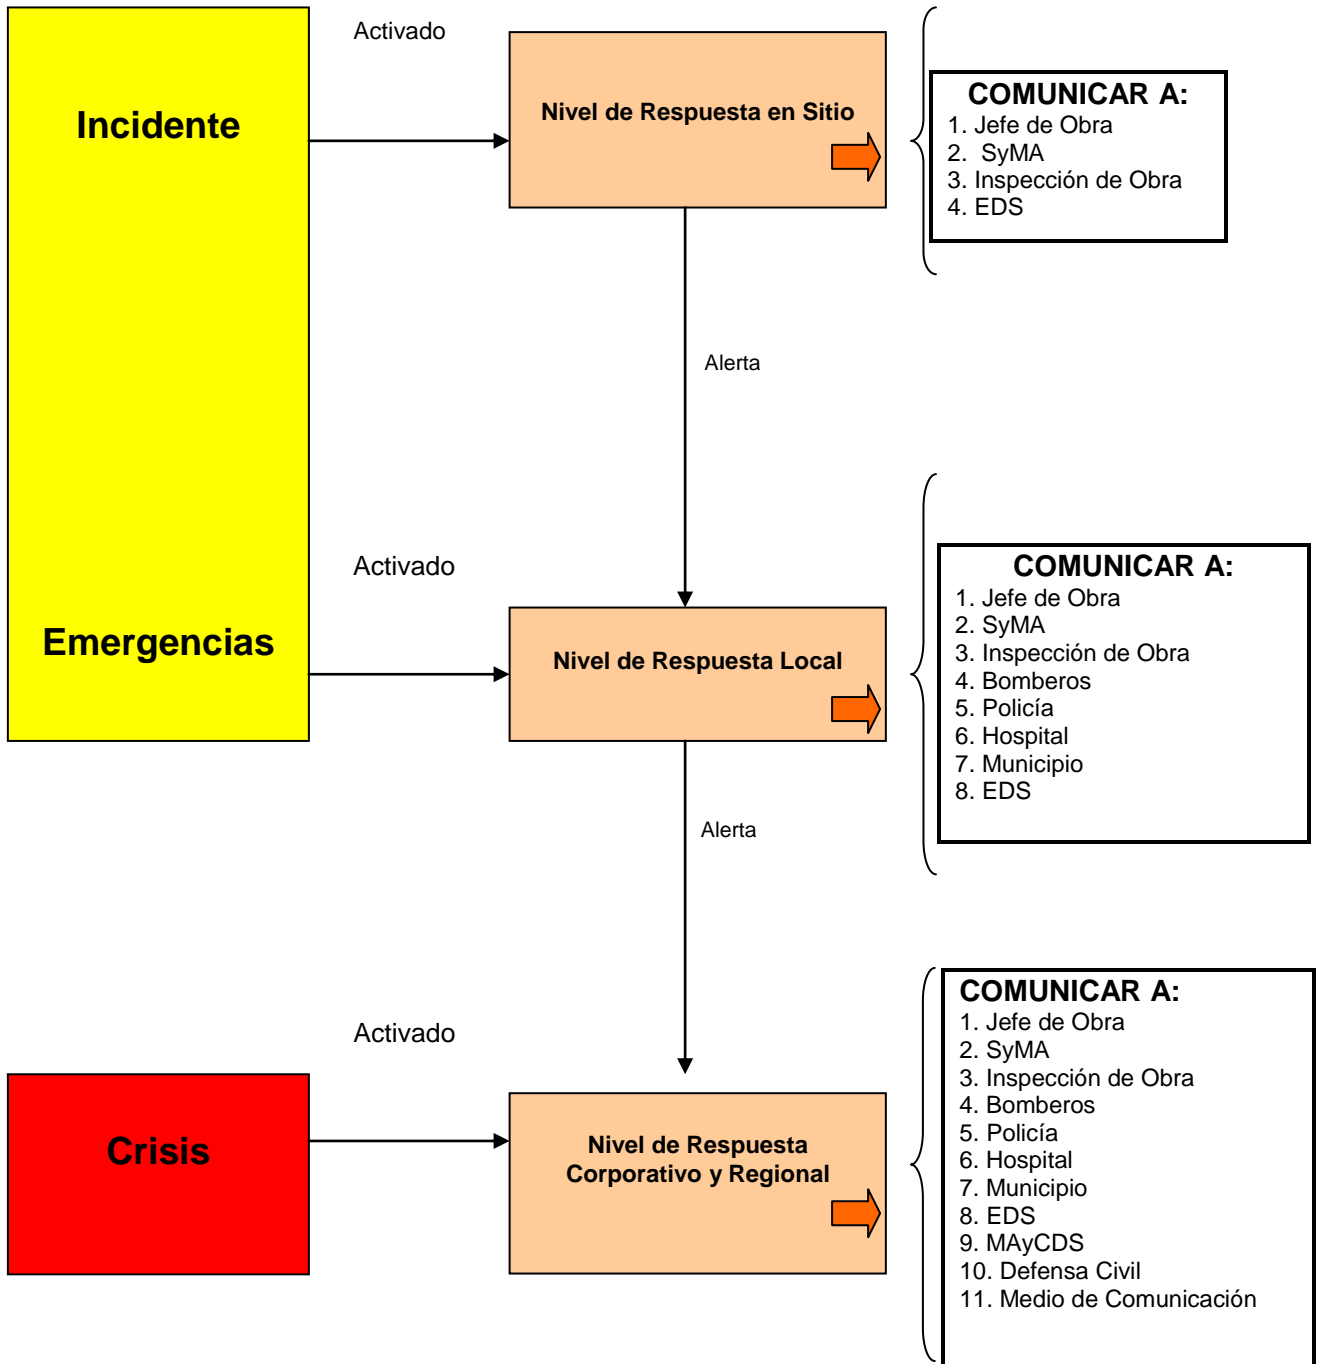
Incidente

Activado

Nivel de Respuesta en Sitio

COMUNICAR A:
1. Jefe de Obra
2. SyMA
3. Inspección de Obra
4. EDS

Alerta

Emergencias

Activado

Nivel de Respuesta Local

COMUNICAR A:
1. Jefe de Obra
2. SyMA
3. Inspección de Obra
4. Bomberos
5. Policía
6. Hospital
7. Municipio
8. EDS

Alerta

Crisis

Activado

Nivel de Respuesta Corporativo y Regional

COMUNICAR A:
1. Jefe de Obra
2. SyMA
3. Inspección de Obra
4. Bomberos
5. Policía
6. Hospital
7. Municipio
8. EDS
9. MAyCDS
10. Defensa Civil
11. Medio de Comunicación